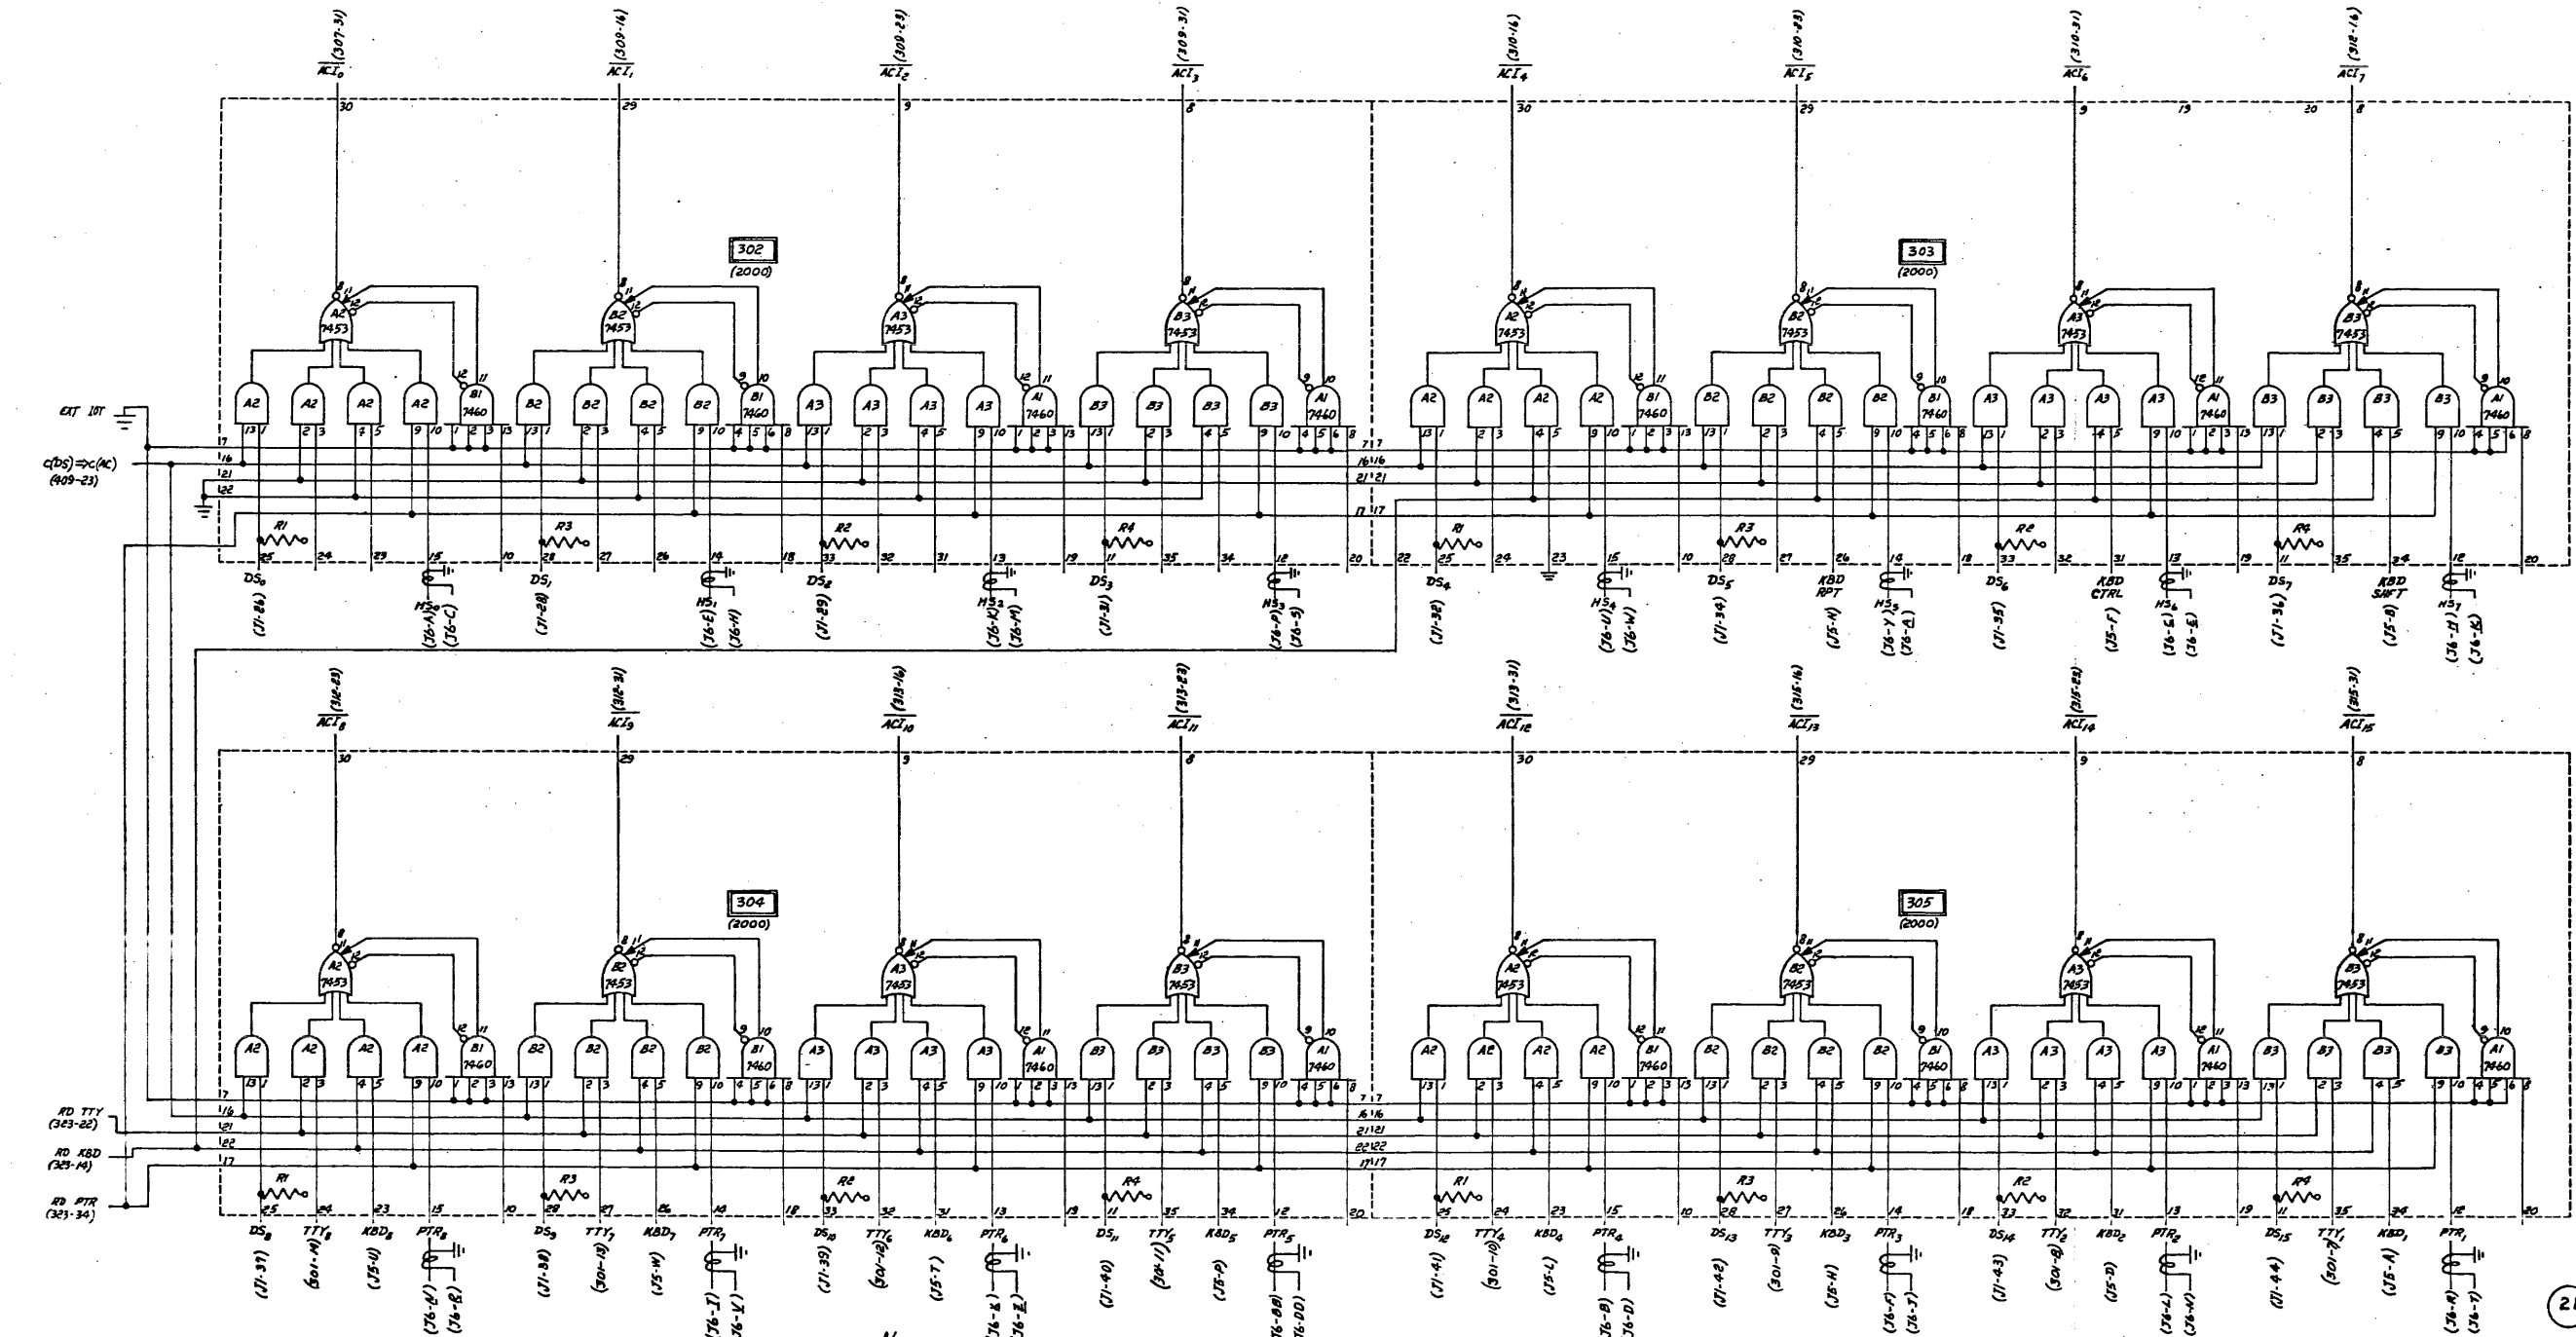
(307-31) $\overline{ACI_0}$ 30
(309-16) $\overline{ACI_1}$ 29
(309-23) $\overline{ACI_2}$ 9
(309-31) $\overline{ACI_3}$ 8
(310-16) $\overline{ACI_4}$ 30
(310-23) $\overline{ACI_5}$ 29
(310-31) $\overline{ACI_6}$ 9
(312-16) $\overline{ACI_7}$ 8

302 (2000)
303 (2000)

A2 7453, B2 7453, A3 7453, B3 7453, A2 7453, B2 7453, A3 7453, B3 7453
B1 7460, B1 7460, A1 7460, A1 7460, B1 7460, B1 7460, A1 7460, A1 7460
R1 R3 R2 R4 R1 R3 R2 R4

EXT IOT
c(DS)⇒c(AC) (409-23)

$DS_0$ (J1-26) $HS_0$ (J6-A) (J6-C)
$DS_1$ (J1-28) $HS_1$ (J6-E) (J6-H)
$DS_2$ (J1-29) $HS_2$ (J6-K) (J6-M)
$DS_3$ (J1-31) $HS_3$ (J6-P) (J6-S)
$DS_4$ (J1-32) $HS_4$ (J6-U) (J6-W)
$DS_5$ (J1-34) KBD RPT (J5-H) $HS_5$ (J6-Y) (J6-A)
$DS_6$ (J1-35) KBD CTRL (J5-F) $HS_6$ (J6-C) (J6-E)
$DS_7$ (J1-36) KBD SHFT (J5-B) $HS_7$ (J6-H) (J6-K)

(312-23) $\overline{ACI_8}$ 30
(312-31) $\overline{ACI_9}$ 29
(313-16) $\overline{ACI_{10}}$ 9
(313-23) $\overline{ACI_{11}}$ 8
(313-31) $\overline{ACI_{12}}$ 30
(315-16) $\overline{ACI_{13}}$ 29
(315-23) $\overline{ACI_{14}}$ 9
(315-31) $\overline{ACI_{15}}$ 8

304 (2000)
305 (2000)

RD TTY (323-22)
RD KBD (323-14)
RD PTR (323-34)

$DS_8$ (J1-37) $TTY_8$ (301-M) $KBD_8$ (J5-U) $PTR_8$ (J6-N) (J6-R)
$DS_9$ (J1-38) $TTY_7$ (301-S) $KBD_7$ (J5-W) $PTR_7$ (J6-T) (J6-V)
$DS_{10}$ (J1-39) $TTY_6$ (301-12) $KBD_6$ (J5-T) $PTR_6$ (J6-X) (J6-Z)
$DS_{11}$ (J1-40) $TTY_5$ (301-11) $KBD_5$ (J5-P) $PTR_5$ (J6-BB) (J6-DD)
$DS_{12}$ (J1-41) $TTY_4$ (301-10) $KBD_4$ (J5-L) $PTR_4$ (J6-B) (J6-D)
$DS_{13}$ (J1-42) $TTY_3$ (301-9) $KBD_3$ (J5-H) $PTR_3$ (J6-F) (J6-J)
$DS_{14}$ (J1-43) $TTY_2$ (301-8) $KBD_2$ (J5-D) $PTR_2$ (J6-L) (J6-N)
$DS_{15}$ (J1-44) $TTY_1$ (301-7) $KBD_1$ (J5-A) $PTR_1$ (J6-R) (J6-T)

2